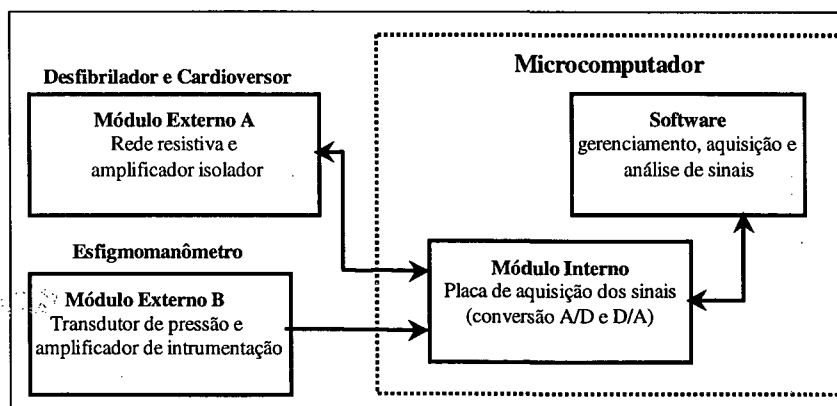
Desfibrilador e Cardioversor

Módulo Externo A
Rede resistiva e amplificador isolador

Microcomputador

Software
gerenciamento, aquisição e análise de sinais

Esfigmomanômetro

Módulo Externo B
Transdutor de pressão e amplificador de intrumentação

Módulo Interno
Placa de aquisição dos sinais (conversão A/D e D/A)